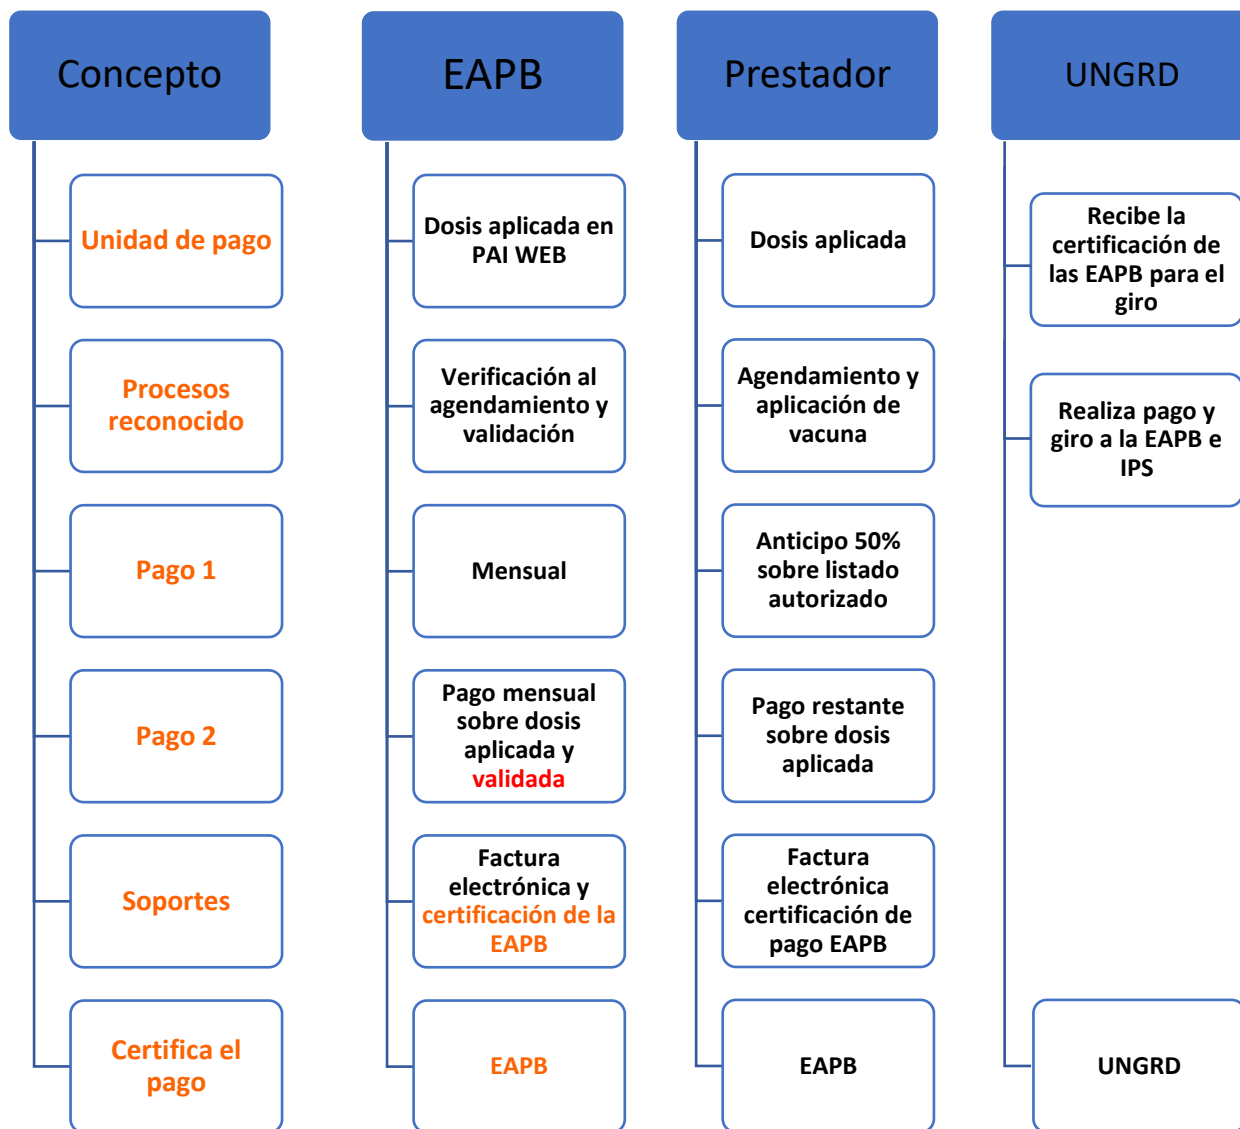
Concepto

Unidad de pago

Procesos reconocido

Pago 1

Pago 2

Soportes

Certifica el pago

EAPB

Dosis aplicada en PAI WEB

Verificación al agendamiento y validación

Mensual

Pago mensual sobre dosis aplicada y validada

Factura electrónica y certificación de la EAPB

EAPB

Prestador

Dosis aplicada

Agendamiento y aplicación de vacuna

Anticipo 50% sobre listado autorizado

Pago restante sobre dosis aplicada

Factura electrónica certificación de pago EAPB

EAPB

UNGRD

Recibe la certificación de las EAPB para el giro

Realiza pago y giro a la EAPB e IPS

UNGRD